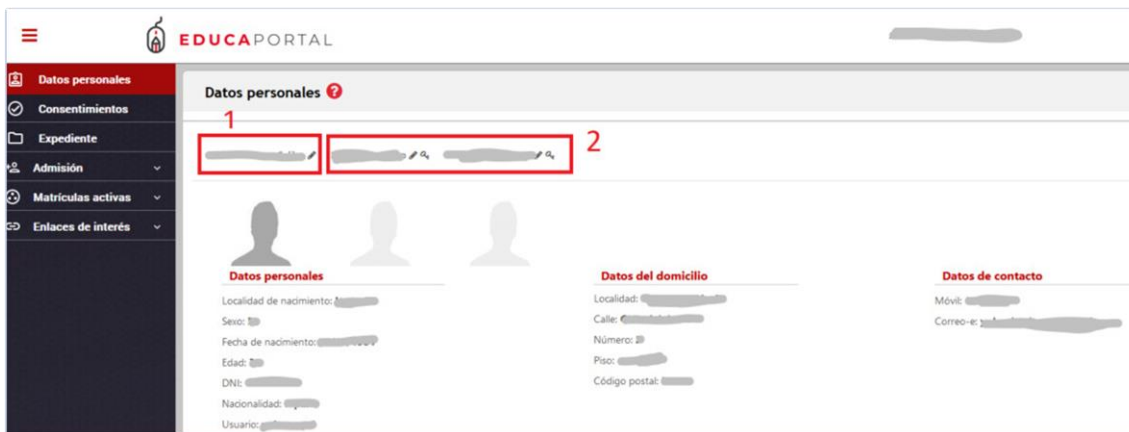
EDUCAPORTAL

Datos personales
Consentimientos
Expediente
Admisión
Matrículas activas
Enlaces de interés

Datos personales

1

2

Datos personales
Localidad de nacimiento: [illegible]
Sexo: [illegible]
Fecha de nacimiento: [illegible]
Edad: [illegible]
DNI: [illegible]
Nacionalidad: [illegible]
Usuario: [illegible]

Datos del domicilio
Localidad: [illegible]
Calle: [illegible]
Número: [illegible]
Piso: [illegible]
Código postal: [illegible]

Datos de contacto
Móvil: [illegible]
Correo-e: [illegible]